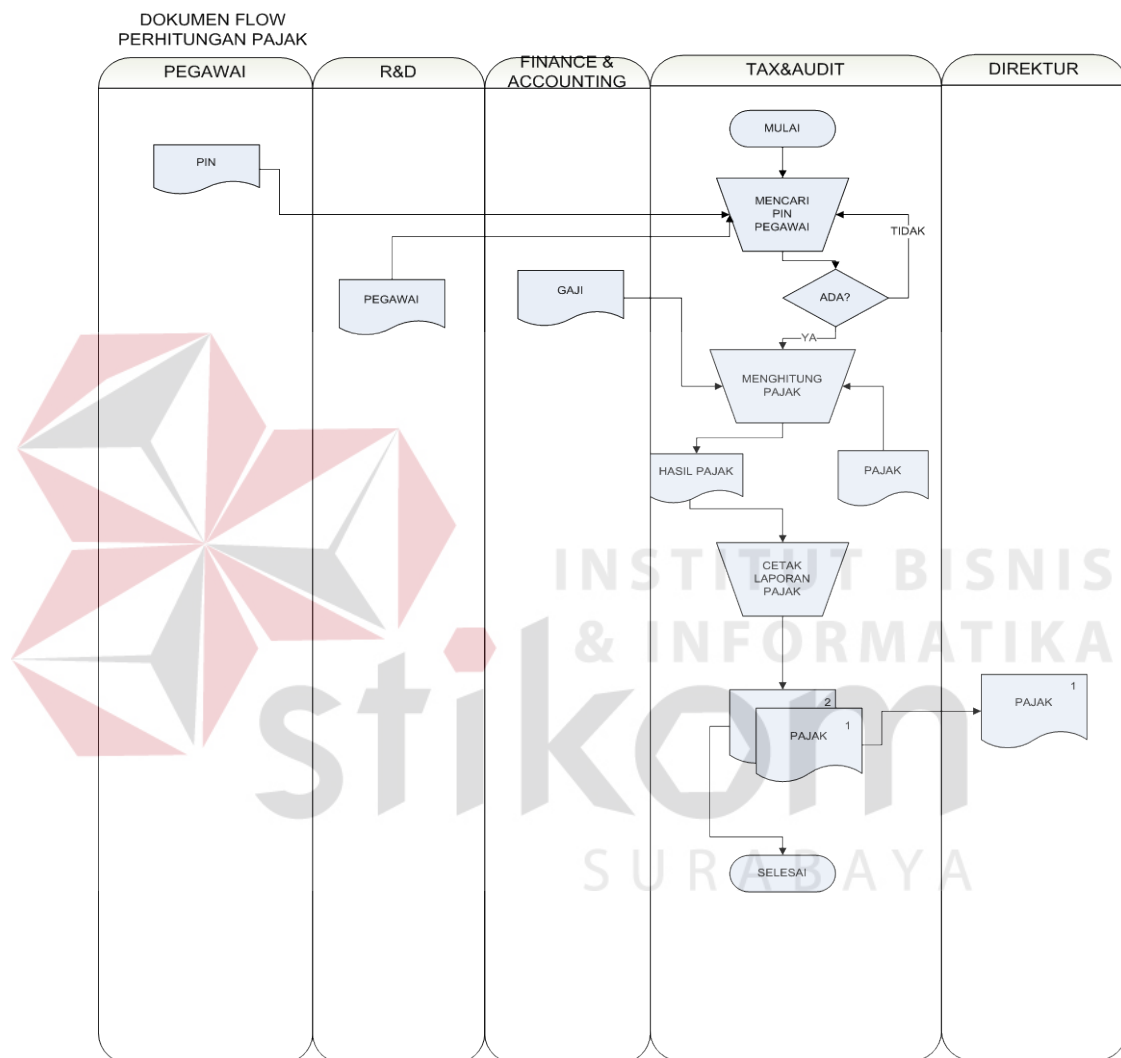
DOKUMEN FLOW
PERHITUNGAN PAJAK

PEGAWAI

R&D

FINANCE & ACCOUNTING

TAX&AUDIT

DIREKTUR

MULAI

PIN

MENCARI PIN PEGAWAI

TIDAK

PEGAWAI

GAJI

ADA?

YA

MENGHITUNG PAJAK

HASIL PAJAK

PAJAK

CETAK LAPORAN PAJAK

2

PAJAK 1

PAJAK 1

SELESAI

INSTITUT BISNIS & INFORMATIKA

stikom

SURABAYA